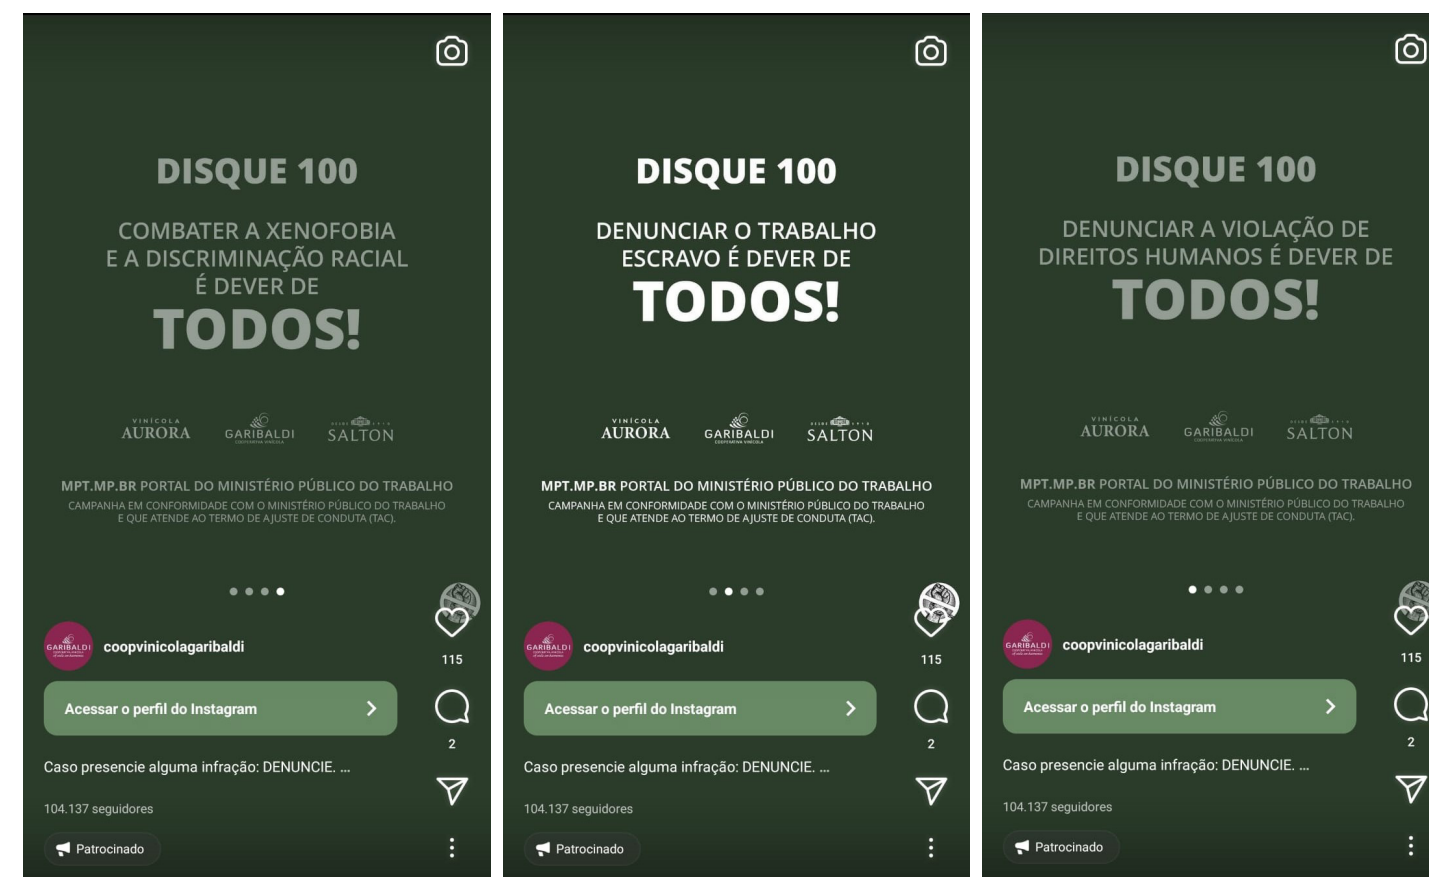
DISQUE 100

COMBATER A XENOFOBIA E A DISCRIMINAÇÃO RACIAL É DEVER DE

TODOS!

VINÍCOLA AURORA GARIBALDI SALTON

MPT.MP.BR PORTAL DO MINISTÉRIO PÚBLICO DO TRABALHO

CAMPANHA EM CONFORMIDADE COM O MINISTÉRIO PÚBLICO DO TRABALHO E QUE ATENDE AO TERMO DE AJUSTE DE CONDUTA (TAC).

coopvinicolagaribaldi

115

Acessar o perfil do Instagram

2

Caso presencie alguma infração: DENUNCIE. ...

104.137 seguidores

Patrocinado

DISQUE 100

DENUNCIAR O TRABALHO ESCRAVO É DEVER DE

TODOS!

VINÍCOLA AURORA GARIBALDI SALTON

MPT.MP.BR PORTAL DO MINISTÉRIO PÚBLICO DO TRABALHO

CAMPANHA EM CONFORMIDADE COM O MINISTÉRIO PÚBLICO DO TRABALHO E QUE ATENDE AO TERMO DE AJUSTE DE CONDUTA (TAC).

coopvinicolagaribaldi

115

Acessar o perfil do Instagram

2

Caso presencie alguma infração: DENUNCIE. ...

104.137 seguidores

Patrocinado

DISQUE 100

DENUNCIAR A VIOLAÇÃO DE DIREITOS HUMANOS É DEVER DE

TODOS!

VINÍCOLA AURORA GARIBALDI SALTON

MPT.MP.BR PORTAL DO MINISTÉRIO PÚBLICO DO TRABALHO

CAMPANHA EM CONFORMIDADE COM O MINISTÉRIO PÚBLICO DO TRABALHO E QUE ATENDE AO TERMO DE AJUSTE DE CONDUTA (TAC).

coopvinicolagaribaldi

115

Acessar o perfil do Instagram

2

Caso presencie alguma infração: DENUNCIE. ...

104.137 seguidores

Patrocinado